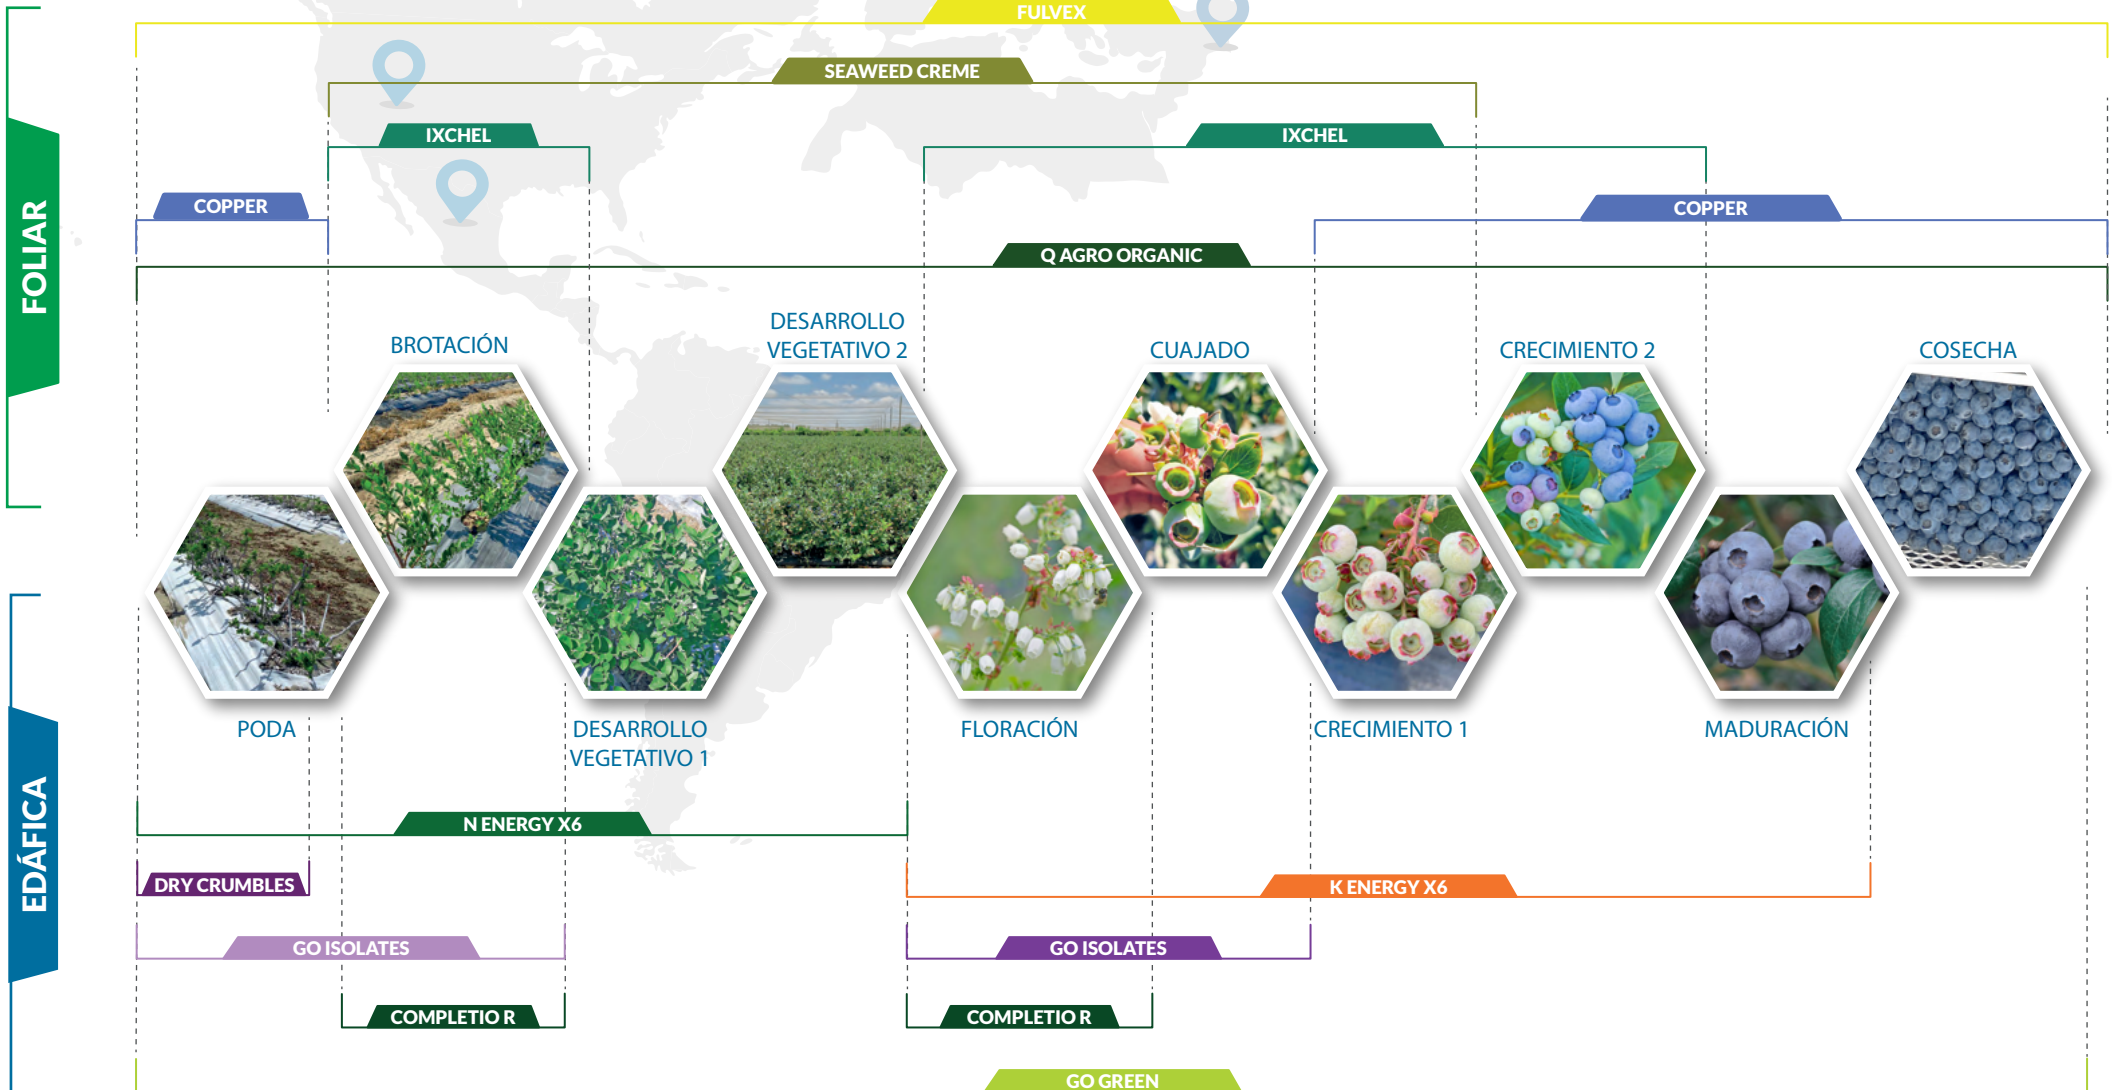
FOLIAR

FULVEX

SEAWEED CREME

IXCHEL

IXCHEL

COPPER

COPPER

Q AGRO ORGANIC

BROTACIÓN

DESARROLLO VEGETATIVO 2

CUAJADO

CRECIMIENTO 2

COSECHA

PODA

DESARROLLO VEGETATIVO 1

FLORACIÓN

CRECIMIENTO 1

MADURACIÓN

EDÁFICA

N ENERGY X6

DRY CRUMBLES

K ENERGY X6

GO ISOLATES

GO ISOLATES

COMPLETIO R

COMPLETIO R

GO GREEN